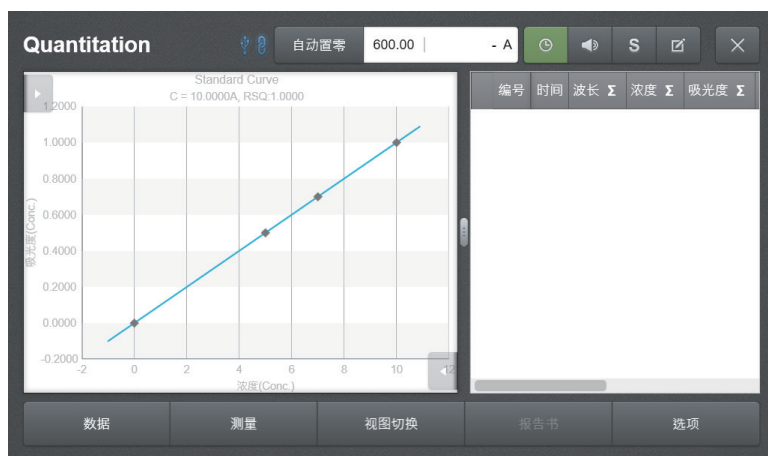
Quantitation

自动置零

600.00

- A

S

Standard Curve
C = 10.0000A, RSQ:1.0000

1.2000
1.0000
0.8000
0.6000
0.4000
0.2000
0.0000
-0.2000

吸光度(Conc.)

-2
0
2
4
6
8
10
12

浓度(Conc.)

| 编号 | 时间 | 波长 Σ | 浓度 Σ | 吸光度 Σ |
|---|---|---|---|---|

数据

测量

视图切换

报告书

选项